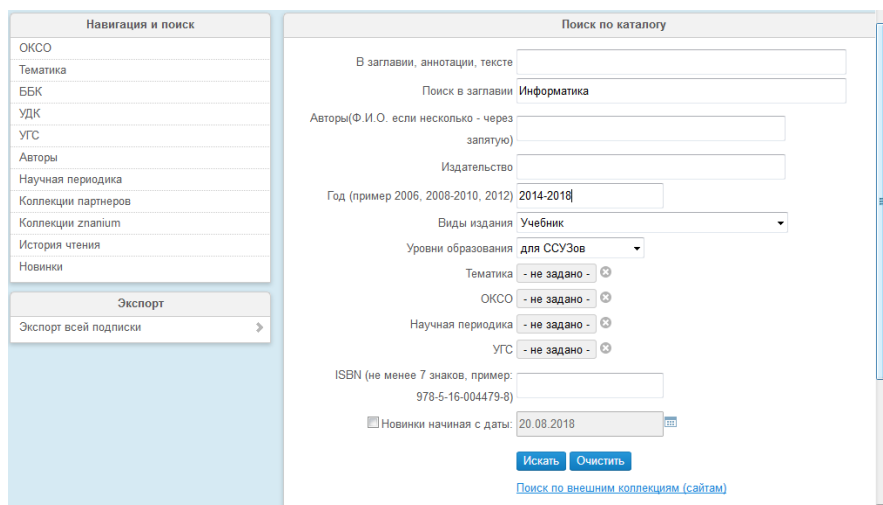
Навигация и поиск
ОКСО
Тематика
ББК
УДК
УГС
Авторы
Научная периодика
Коллекции партнеров
Коллекции znanium
История чтения
Новинки

Экспорт
Экспорт всей подписки

Поиск по каталогу
В заглавии, аннотации, тексте
Поиск в заглавии Информатика
Авторы(Ф.И.О. если несколько - через запятую)
Издательство
Год (пример 2006, 2008-2010, 2012) 2014-2018
Виды издания Учебник
Уровни образования для ССУЗов
Тематика - не задано -
ОКСО - не задано -
Научная периодика - не задано -
УГС - не задано -
ISBN (не менее 7 знаков, пример: 978-5-16-004479-8)
Новинки начиная с даты: 20.08.2018
Искать Очистить
Поиск по внешним коллекциям (сайтам)